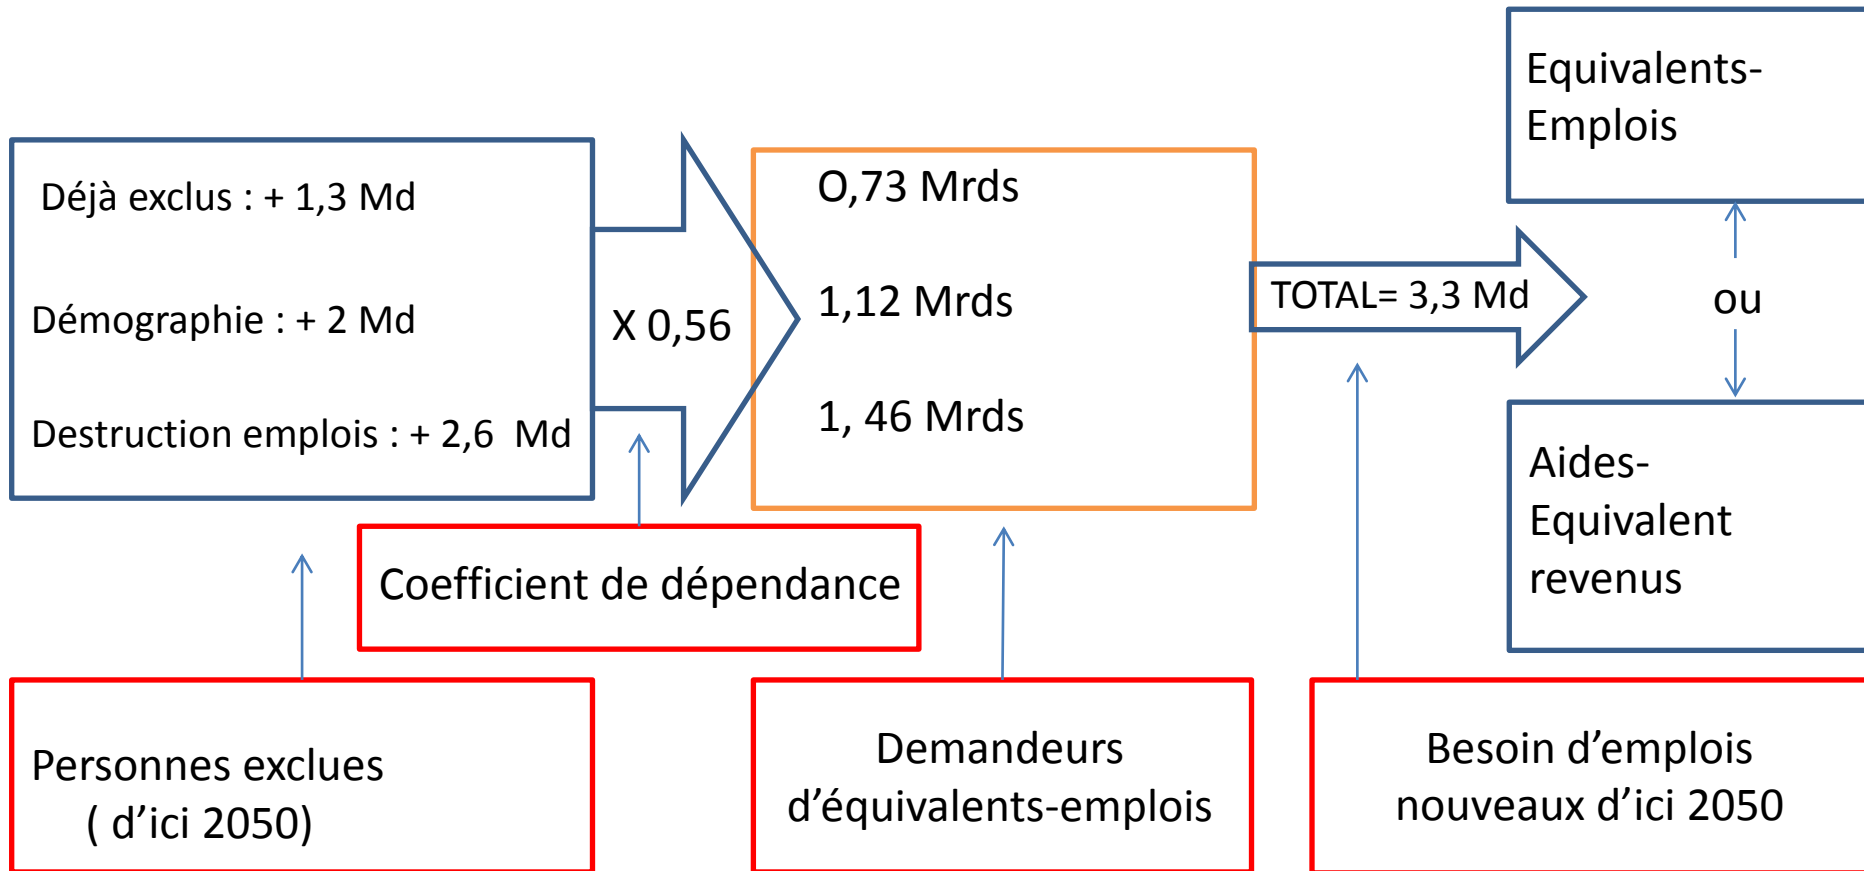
Déjà exclus : + 1,3 Md

Démographie : + 2 Md

Destruction emplois : + 2,6 Md

X 0,56

O,73 Mrds

1,12 Mrds

1, 46 Mrds

TOTAL= 3,3 Md

Equivalents-Emplois

ou

Aides-Equivalent revenus

Coefficient de dépendance

Personnes exclues ( d'ici 2050)

Demandeurs d'équivalents-emplois

Besoin d'emplois nouveaux d'ici 2050